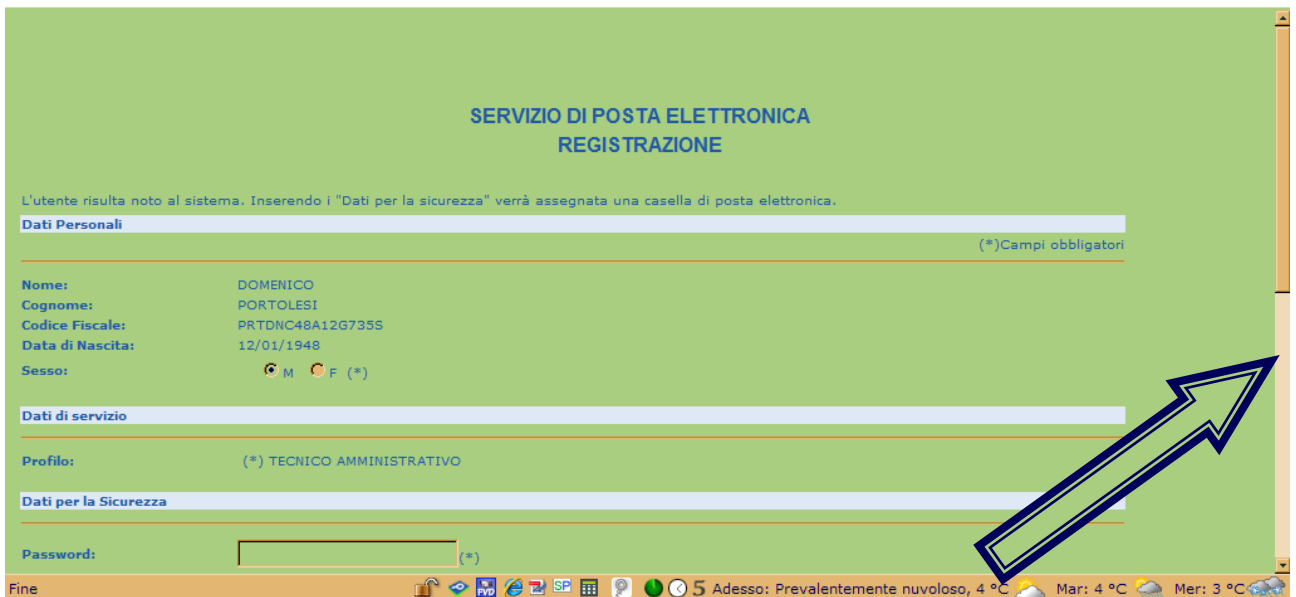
SERVIZIO DI POSTA ELETTRONICA
REGISTRAZIONE

L'utente risulta noto al sistema. Inserendo i "Dati per la sicurezza" verrà assegnata una casella di posta elettronica.

Dati Personali

(*)Campi obbligatori

Nome: DOMENICO
Cognome: PORTOLESI
Codice Fiscale: PRTDNC48A12G735S
Data di Nascita: 12/01/1948
Sesso: M F (*)

Dati di servizio

Profilo: (*) TECNICO AMMINISTRATIVO

Dati per la Sicurezza

Password: (*)

Fine

FVD SP 5 Adesso: Prevalentemente nuvoloso, 4 °C Mar: 4 °C Mer: 3 °C